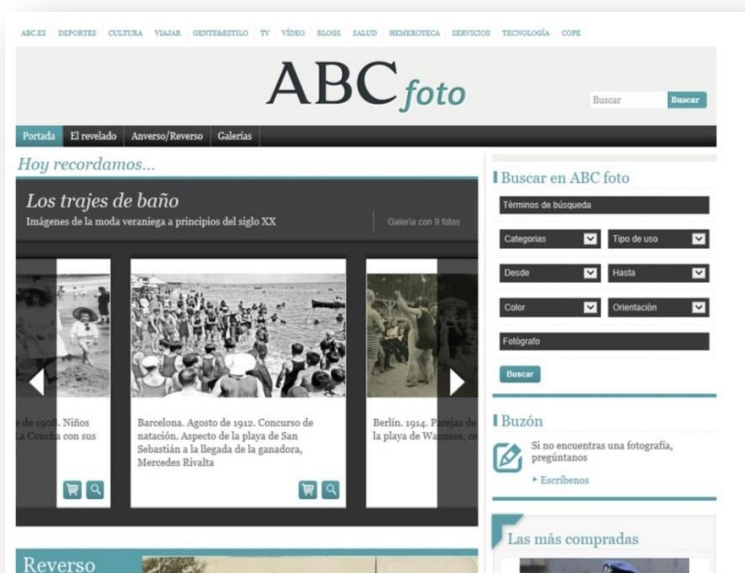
ABC.ES DEPORTES CULTURA VIAJAR GENTE&ESTILO TV VÍDEO BLOGS SALUD HEMEROTECA SERVICIOS TECNOLOGÍA COPE

ABC foto

Buscar Buscar

Portada El revelado Anverso/Reverso Galerías

Hoy recordamos...

Los trajes de baño

Imágenes de la moda veraniega a principios del siglo XX

Galería con 9 fotos

e de 1908. Niños La Concha con sus

Barcelona. Agosto de 1912. Concurso de natación. Aspecto de la playa de San Sebastián a la llegada de la ganadora, Mercedes Rivalta

Berlín. 1914. Parejas de la playa de Wannsee, ce

Reverso

Buscar en ABC foto

Términos de búsqueda

Categorías

Tipo de uso

Desde

Hasta

Color

Orientación

Fotógrafo

Buscar

Buzón

Si no encuentras una fotografía, pregúntanos

Escríbenos

Las más compradas